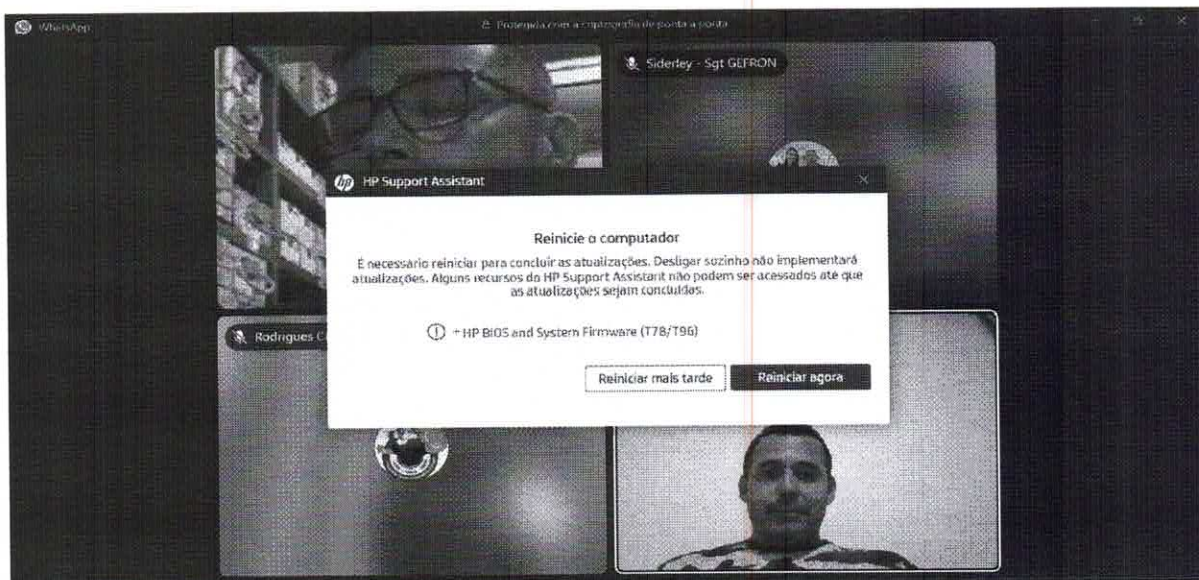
WhatsApp

Protegida com a criptografia de ponta a ponta

Siderley - Sgt GEFRON

HP Support Assistant

Reinicie o computador

É necessário reiniciar para concluir as atualizações. Desligar sozinho não implementará atualizações. Alguns recursos do HP Support Assistant não podem ser acessados até que as atualizações sejam concluídas.

• HP BIOS and System Firmware (T78/T96)

Reiniciar mais tarde

Reiniciar agora

Rodrigues C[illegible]